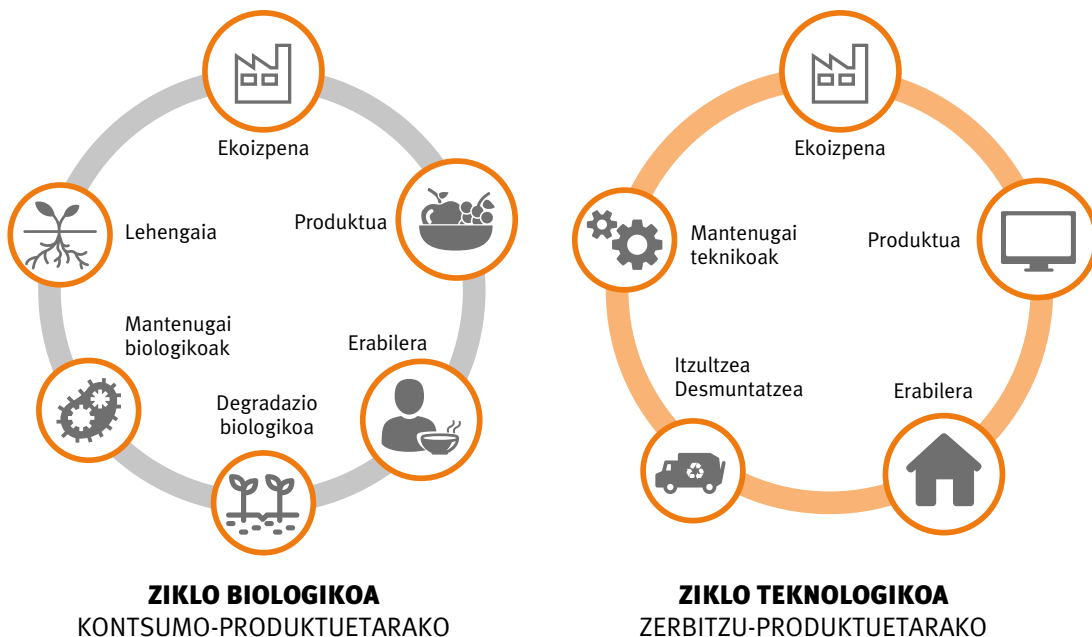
Ekoizpena

Produktua

Erabilera

Degradazio biologikoa

Mantenugai biologikoak

Lehengaia

ZIKLO BIOLOGIKOA
KONTSUMO-PRODUKTUETARAKO

Ekoizpena

Produktua

Erabilera

Itzultzea Desmuntatzea

Mantenugai teknikoak

ZIKLO TEKNOLOGIKOA
ZERBITZU-PRODUKTUETARAKO